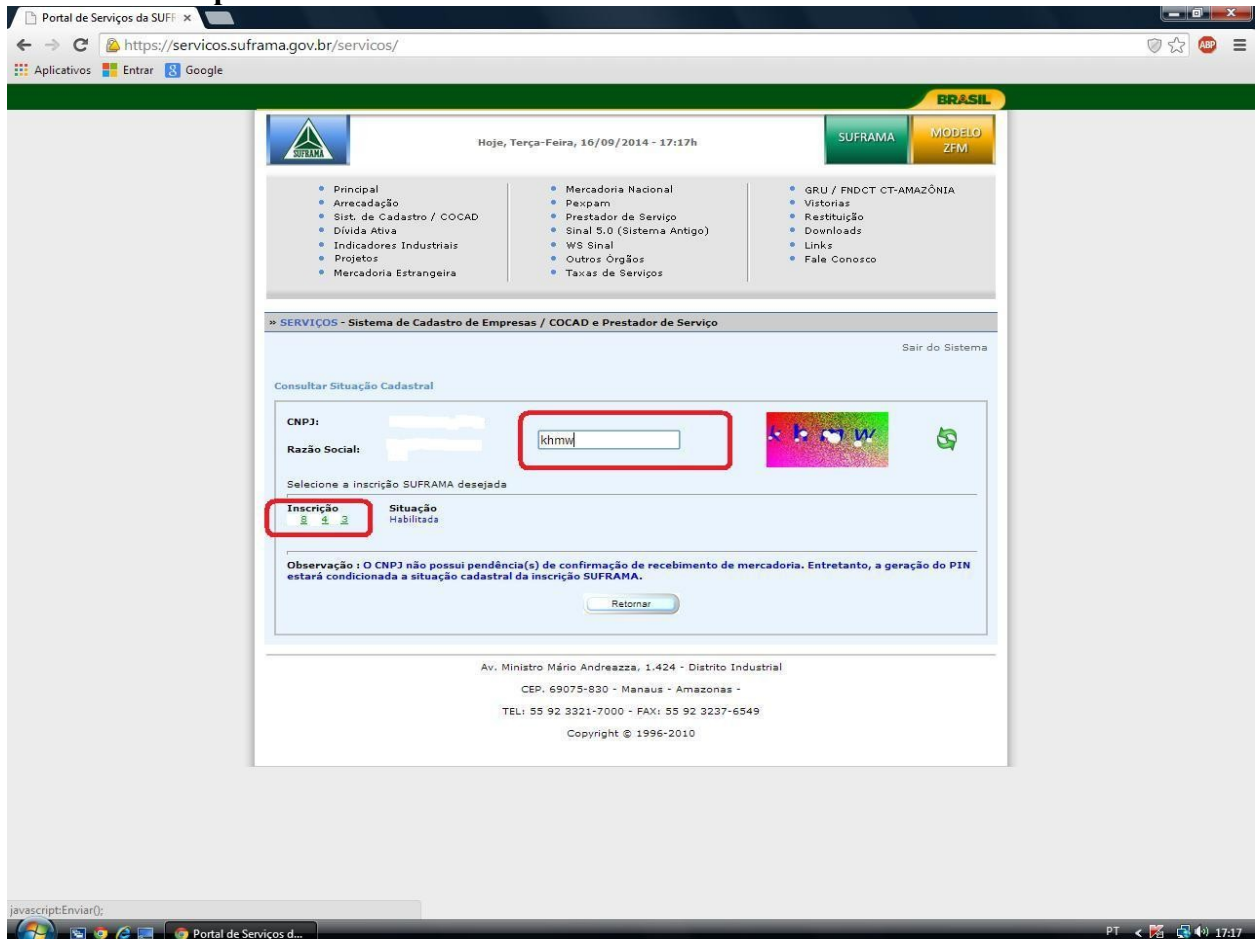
Portal de Serviços da SUFR ×

https://servicos.suframa.gov.br/servicos/

Aplicativos Entrar Google

BRASIL

SUFRAMA

Hoje, Terça-Feira, 16/09/2014 - 17:17h

SUFRAMA

MODELO ZFM

- Principal
- Arrecadação
- Sist. de Cadastro / COCAD
- Dívida Ativa
- Indicadores Industriais
- Projetos
- Mercadoria Estrangeira

- Mercadoria Nacional
- Pexpam
- Prestador de Serviço
- Sinal 5.0 (Sistema Antigo)
- WS Sinal
- Outros Órgãos
- Taxas de Serviços

- GRU / FNDCT CT-AMAZÔNIA
- Vistorias
- Restituição
- Downloads
- Links
- Fale Conosco

» SERVIÇOS - Sistema de Cadastro de Empresas / COCAD e Prestador de Serviço

Sair do Sistema

Consultar Situação Cadastral

CNPJ:

Razão Social:

khmw

k h m w

Selecione a inscrição SUFRAMA desejada

| Inscrição | Situação |
|---|---|
| 8 4 3 | Habilitada |

Observação : O CNPJ não possui pendência(s) de confirmação de recebimento de mercadoria. Entretanto, a geração do PIN estará condicionada a situação cadastral da inscrição SUFRAMA.

Retornar

Av. Ministro Mário Andreazza, 1.424 - Distrito Industrial

CEP. 69075-830 - Manaus - Amazonas -

TEL: 55 92 3321-7000 - FAX: 55 92 3237-6549

Copyright © 1996-2010

javascript:Enviar();

Portal de Serviços d...

PT 17:17